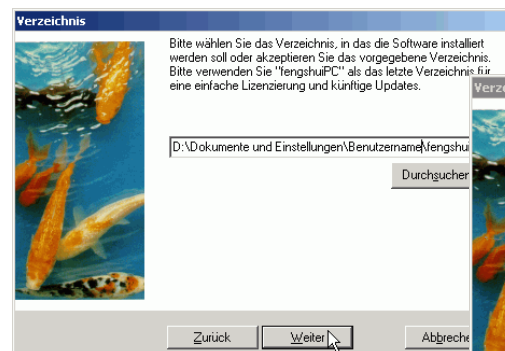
Verzeichnis

Bitte wählen Sie das Verzeichnis, in das die Software installiert werden soll oder akzeptieren Sie das vorgegebene Verzeichnis. Bitte verwenden Sie "fengshuiPC" als das letzte Verzeichnis für eine einfache Lizenzierung und künftige Updates.

Verze

D:\Dokumente und Einstellungen\Benutzername\fengshu

Durchsucher

Zurück

Weiter

Abbreche